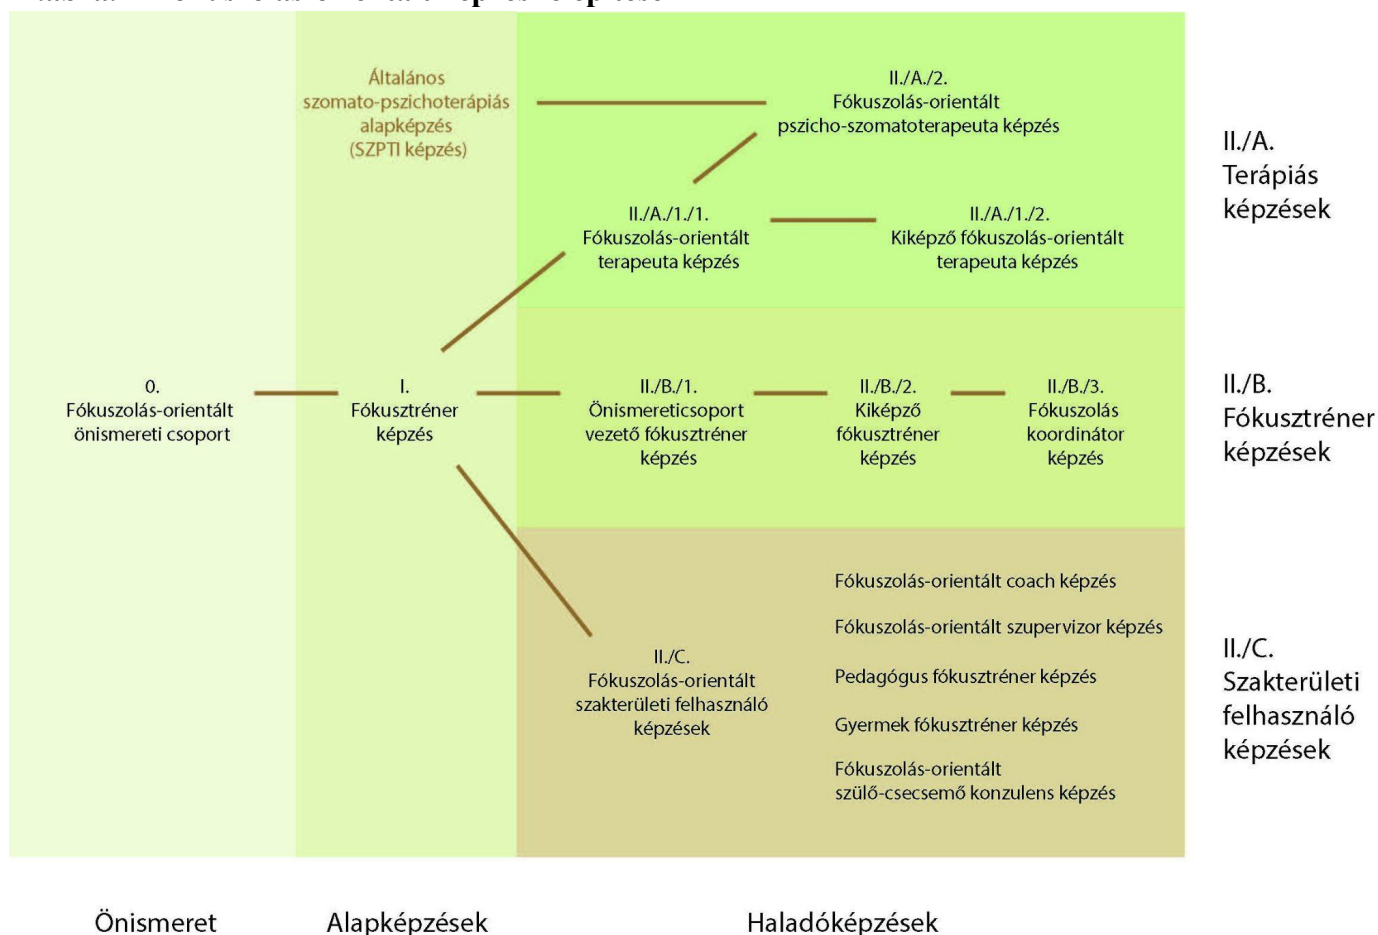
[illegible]

Általános szomato-pszichoterápiás alapképzés (SZPTI képzés)

II./A./2.
Fókuszolás-orientált pszicho-szomatoterapeuta képzés

II./A.
Terápiás képzések

II./A./1./1.
Fókuszolás-orientált terapeuta képzés

II./A./1./2.
Kiképző fókuszolás-orientált terapeuta képzés

0.
Fókuszolás-orientált önismereti csoport

I.
Fókusztréner képzés

II./B./1.
Önismereticsoport vezető fókusztréner képzés

II./B./2.
Kiképző fókusztréner képzés

II./B./3.
Fókuszolás koordinátor képzés

II./B.
Fókusztréner képzések

Fókuszolás-orientált coach képzés

Fókuszolás-orientált szupervizor képzés

Pedagógus fókusztréner képzés

Gyermek fókusztréner képzés

Fókuszolás-orientált szülő-csecsemő konzulens képzés

II./C.
Fókuszolás-orientált szakterületi felhasználó képzések

II./C.
Szakterületi felhasználó képzések

Önismeret

Alapképzések

Haladóképzések